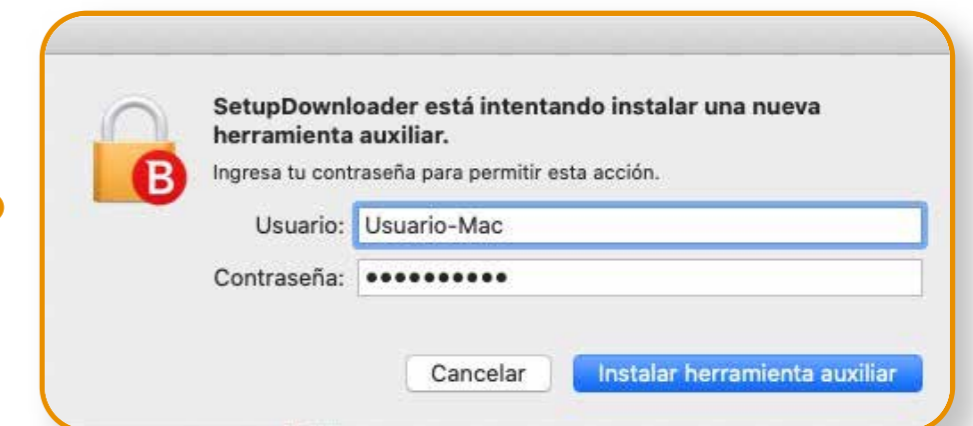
B

SetupDownloader está intentando instalar una nueva herramienta auxiliar.

Ingresa tu contraseña para permitir esta acción.

Usuario: Usuario-Mac

Contraseña: ••••••••••

Cancelar

Instalar herramienta auxiliar